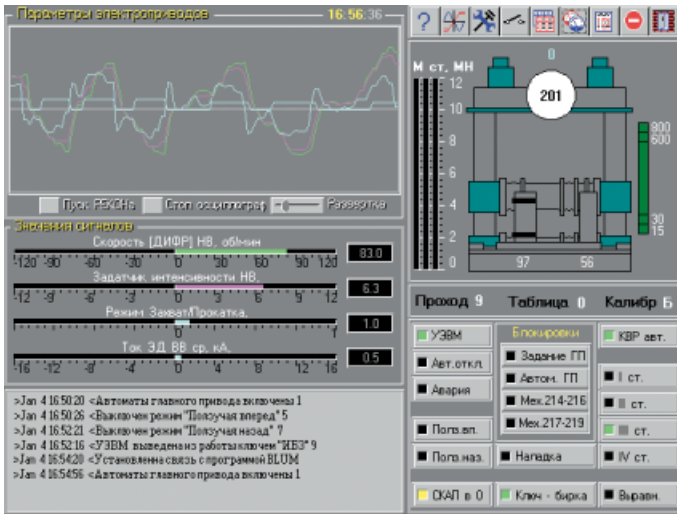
Параметры электроприводов 16:56:36

Пуск РЕКСНа Стоп осциллограф Развертка

Значения сигналов

Скорость [ДИФР] НВ, об/мин
-120 -90 -60 -30 0 30 60 90 120
83.0

Задатчик интенсивности НВ
-12 -9 -6 -3 0 3 6 9 12
6.3

Режим Захват/Прокатка
0 1
1.0

Ток ЭД ВВ ср, кА
-16 -12 -8 -4 0 4 8 12 16
0.5

>Jan 4 16:50:20 <Автоматы главного привода включены 1
>Jan 4 16:50:26 <Выключен режим "Ползучая вперед" 5
>Jan 4 16:52:21 <Выключен режим "Ползучая назад" 7
>Jan 4 16:52:16 <УЗВМ выведен из работы ключем "ИБЗ" 9
>Jan 4 16:54:20 <Установлена связь с программой BLUM
>Jan 4 16:54:56 <Автоматы главного привода включены 1

М ст, МН
12
10
8
6
4
2
0
0
201
800
600
30
15
97
56

Проход 9 Таблица 0 Калибр Б

УЗВМ
Авт.откл.
Авария
Блокировки
Задание ГП
Автом. ГП
Мех.214-216
Мех.217-219
КВР авт.
I ст.
II ст.
ст.
IV ст.
Погл.вп.
Погл.наз.
Наладка
СКАП в 0
Ключ - бирка
Выравн.